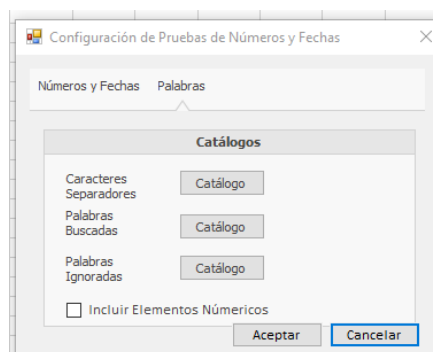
Configuración de Pruebas de Números y Fechas

Números y Fechas Palabras

Catálogos

Caracteres Separadores
Catálogo

Palabras Buscadas
Catálogo

Palabras Ignoradas
Catálogo

Incluir Elementos Númericos

Aceptar
Cancelar